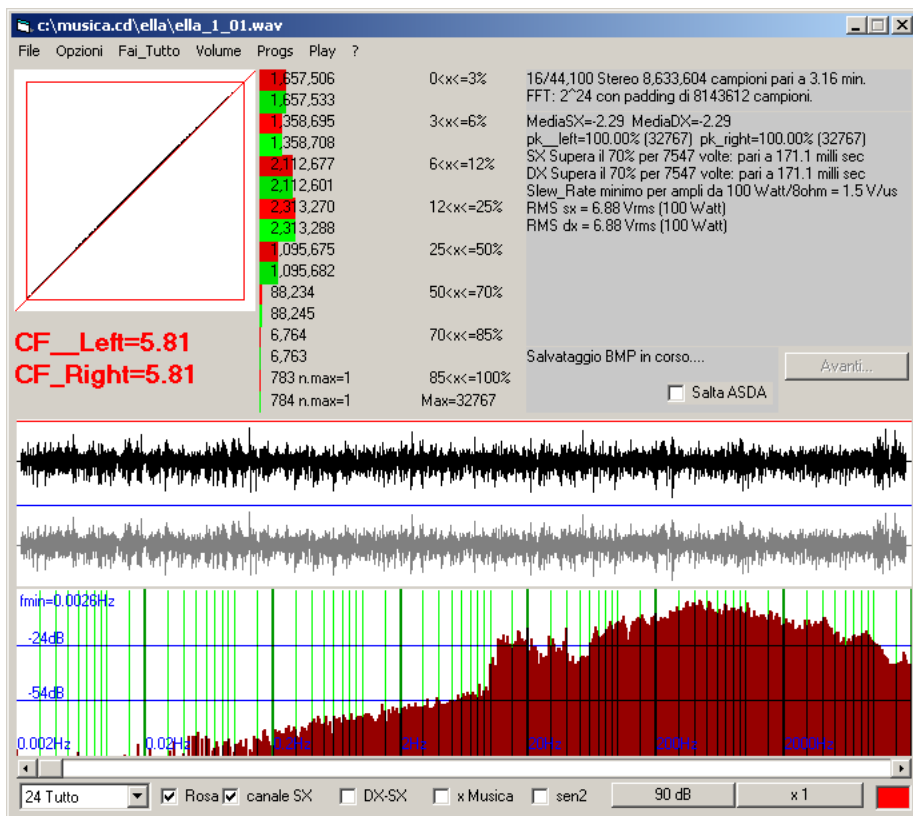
c:\musica.cd\ella\ella_1_01.wav

File Opzioni Fai_Tutto Volume Progs Play ?

| | |
|---|---|
| 1,657,506 | 0<x<=3% |
| 1,657,533 | |
| 1,358,695 | 3<x<=6% |
| 1,358,708 | |
| 2,112,677 | 6<x<=12% |
| 2,112,601 | |
| 2,313,270 | 12<x<=25% |
| 2,313,288 | |
| 1,095,675 | 25<x<=50% |
| 1,095,682 | |
| 88,234 | 50<x<=70% |
| 88,245 | |
| 6,764 | 70<x<=85% |
| 6,763 | |
| 783 n.max=1 | 85<x<=100% |
| 784 n.max=1 | Max=32767 |

CF__Left=5.81
CF_Right=5.81

16/44,100 Stereo 8,633,604 campioni pari a 3.16 min.
FFT: 2^24 con padding di 8143612 campioni.

MediaSX=-2.29 MediaDX=-2.29
pk__left=100.00% (32767) pk_right=100.00% (32767)
SX Supera il 70% per 7547 volte: pari a 171.1 milli sec
DX Supera il 70% per 7547 volte: pari a 171.1 milli sec
Slew_Rate minimo per ampli da 100 Watt/8ohm = 1.5 V/us
RMS sx = 6.88 Vrms (100 Watt)
RMS dx = 6.88 Vrms (100 Watt)

Salvataggio BMP in corso....

Salta ASDA

Avanti...

fmin=0.0026Hz
-24dB
-54dB
0.002Hz 0.02Hz 0.2Hz 2Hz 20Hz 200Hz 2000Hz

24 Tutto Rosa canale SX DX-SX x Musica sen2 90 dB x 1